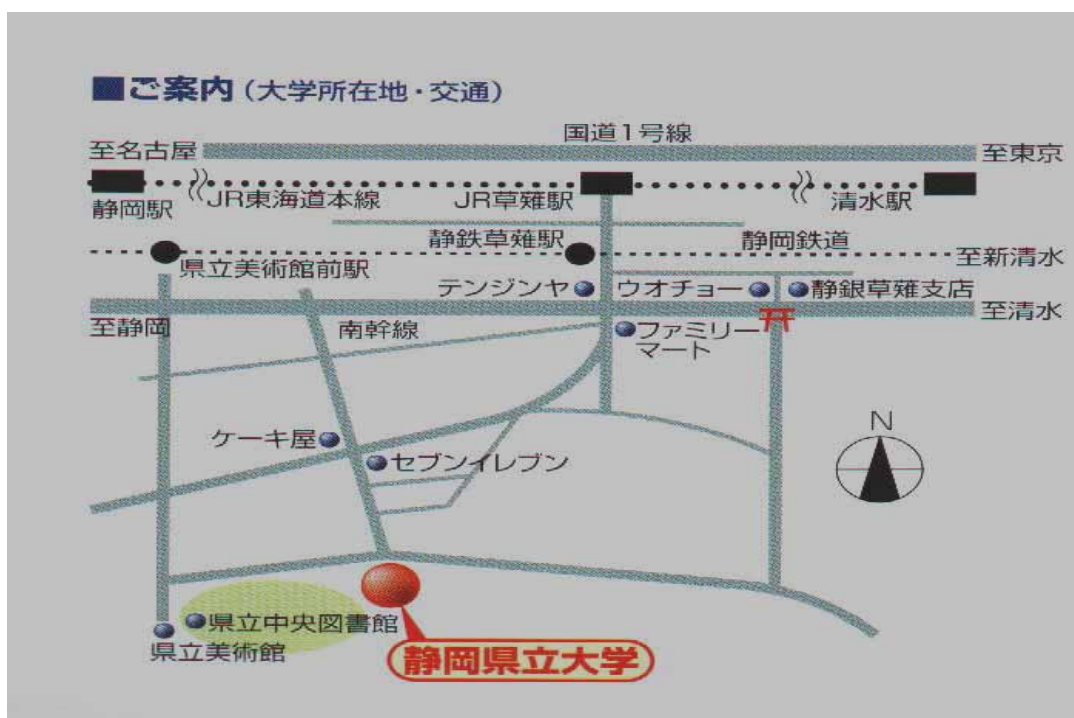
■ご案内（大学所在地・交通）

国道1号線
至名古屋
至東京
静岡駅
JR東海道本線
JR草薙駅
清水駅
静鉄草薙駅
静岡鉄道
至新清水
県立美術館前駅
テンジンヤ
ウオチョー
静銀草薙支店
至静岡
至清水
南幹線
ファミリーマート
ケーキ屋
セブンイレブン
N
県立中央図書館
県立美術館
静岡県立大学